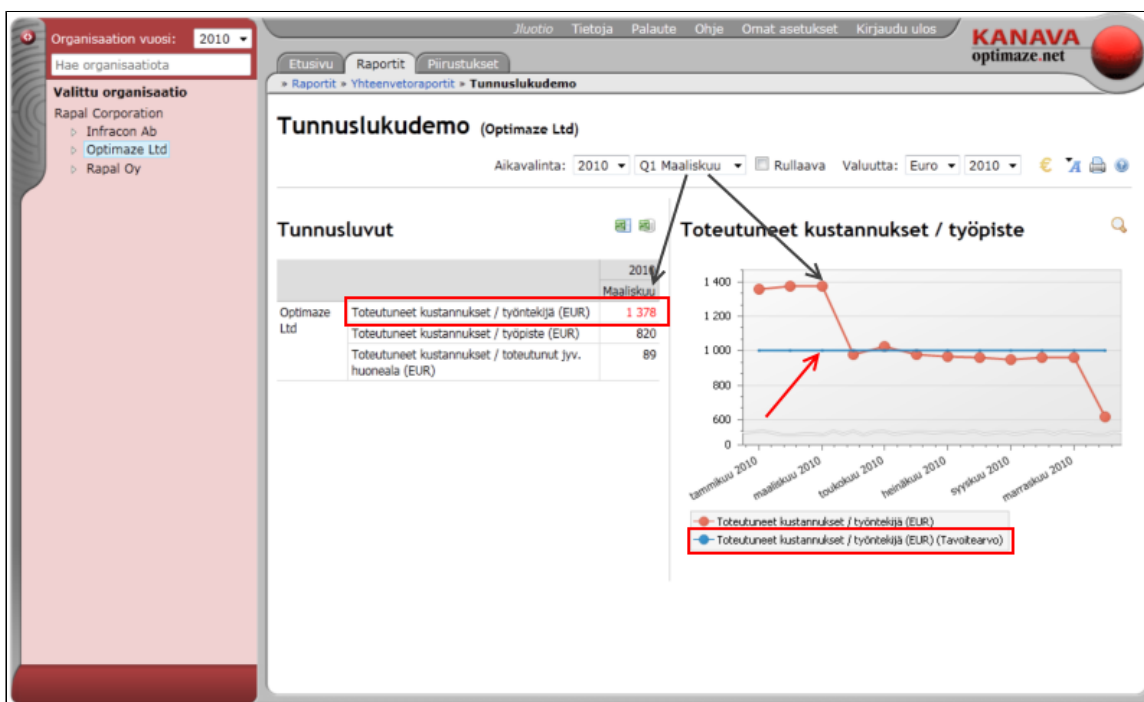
Organisaation vuosi: 2010

Hae organisaatiota

Valittu organisaatio

Rapal Corporation

Infracon Ab

Optimaze Ltd

Rapal Oy

Jluotio Tietoja Palaute Ohje Omat asetukset Kirjaudu ulos

KANAVA
optimaze.net

Etusivu Raportit Piirustukset

» Raportit » Yhteenvetoraportit » Tunnuslukudemo

Tunnuslukudemo (Optimaze Ltd)

Aikavalinta: 2010 Q1 Maaliskuu Rullaava Valuutta: Euro 2010

Tunnusluvut

| | | 2010 Maaliskuu |
|---|---|---|
| Optimaze Ltd | Toteutuneet kustannukset / työntekijä (EUR) | 1 378 |
| | Toteutuneet kustannukset / työpiste (EUR) | 820 |
| | Toteutuneet kustannukset / toteutunut jyv. huoneala (EUR) | 89 |

Toteutuneet kustannukset / työpiste

1 400
1 200
1 000
800
600
0

tammikuu 2010
maaliskuu 2010
toukokuu 2010
heinäkuu 2010
syyskuu 2010
marraskuu 2010

Toteutuneet kustannukset / työntekijä (EUR)
Toteutuneet kustannukset / työntekijä (EUR) (Tavoitearvo)